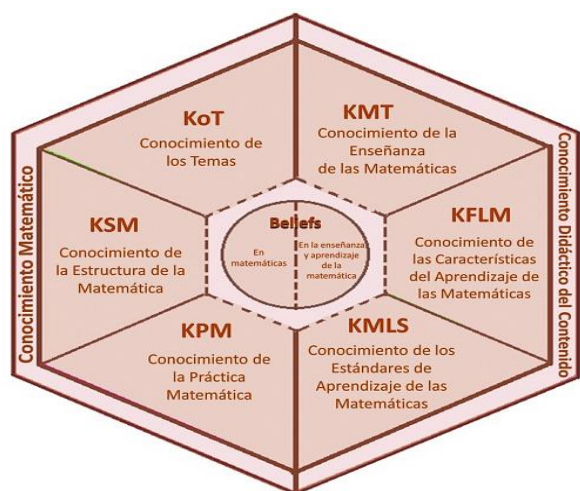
Conocimiento Matemático

KoT
Conocimiento de los Temas

KSM
Conocimiento de la Estructura de la Matemática

KPM
Conocimiento de la Práctica Matemática

Beliefs
En matemáticas
En la enseñanza y aprendizaje de la matemática

KMT
Conocimiento de la Enseñanza de las Matemáticas

KFLM
Conocimiento de las Características del Aprendizaje de las Matemáticas

KMLS
Conocimiento de los Estándares de Aprendizaje de las Matemáticas

Conocimiento Didáctico del Contenido